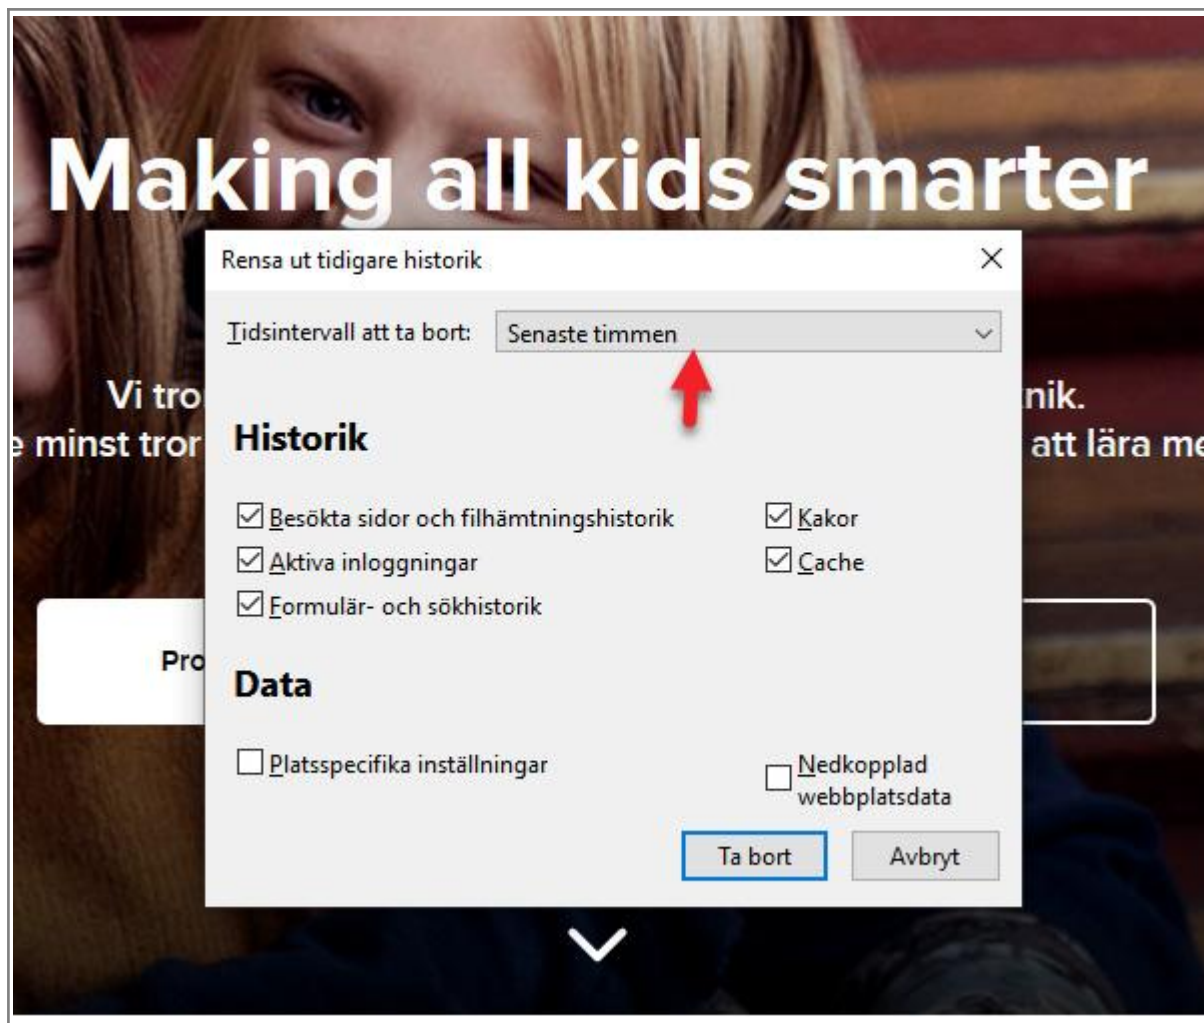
Making all kids smarter

Vi tro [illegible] nik.
e minst tror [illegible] att lära me

Pro

Rensa ut tidigare historik

Tidsintervall att ta bort: Senaste timmen

Historik

Besökta sidor och filhämtningshistorik
Kakor
Aktiva inloggningar
Cache
Formulär- och sökhistorik

Data

Platsspecifika inställningar
Nedkopplad webbplatsdata

Ta bort
Avbryt